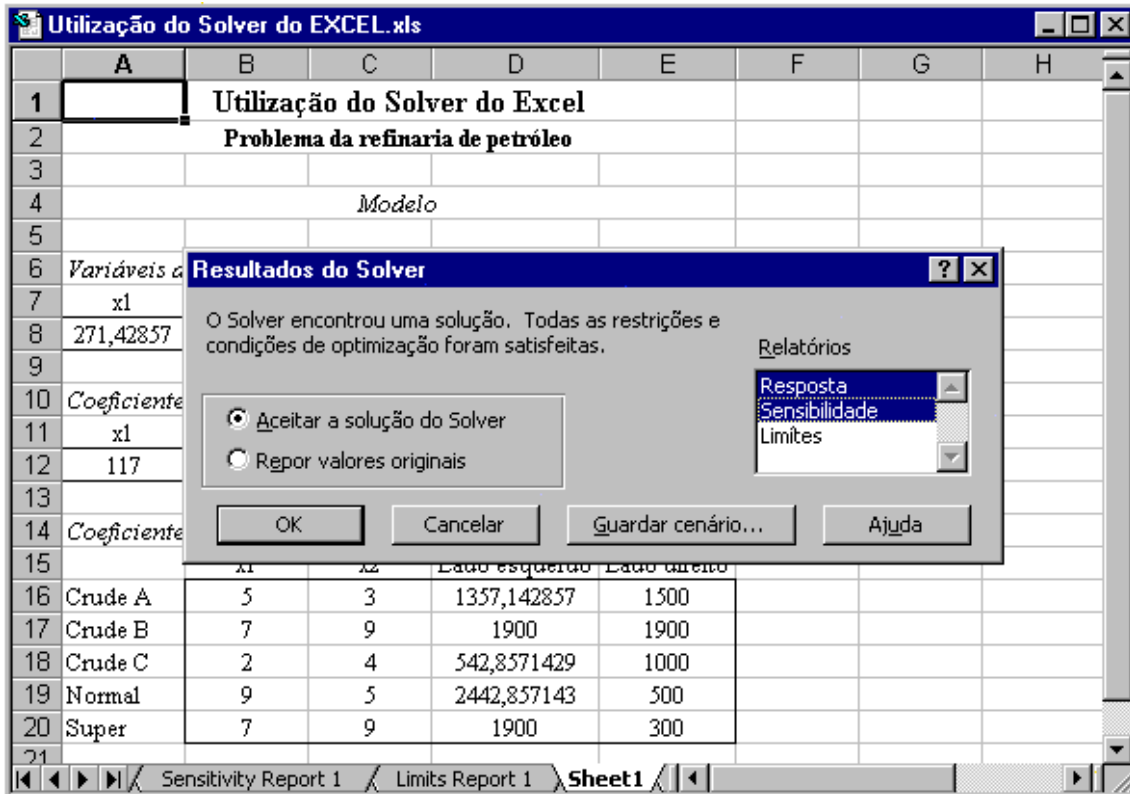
Utilização do Solver do EXCEL.xls

| | A | B | C | D | E | F | G | H |
|---|---|---|---|---|---|---|---|---|
| 1 | | Utilização do Solver do Excel | | | | | | |
| 2 | | Problema da refinaria de petróleo | | | | | | |
| 3 | | | | | | | | |
| 4 | | | Modelo | | | | | |
| 5 | | | | | | | | |
| 6 | Variáveis d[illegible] | | | | | | | |
| 7 | x1 | | | | | | | |
| 8 | 271,42857 | | | | | | | |
| 9 | | | | | | | | |
| 10 | Coeficiente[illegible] | | | | | | | |
| 11 | x1 | | | | | | | |
| 12 | 117 | | | | | | | |
| 13 | | | | | | | | |
| 14 | Coeficiente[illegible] | | | | | | | |
| 15 | | x1 | x2 | Lado esquerdo | Lado direito | | | |
| 16 | Crude A | 5 | 3 | 1357,142857 | 1500 | | | |
| 17 | Crude B | 7 | 9 | 1900 | 1900 | | | |
| 18 | Crude C | 2 | 4 | 542,8571429 | 1000 | | | |
| 19 | Normal | 9 | 5 | 2442,857143 | 500 | | | |
| 20 | Super | 7 | 9 | 1900 | 300 | | | |
| 21 | | | | | | | | |

Resultados do Solver

O Solver encontrou uma solução. Todas as restrições e condições de optimização foram satisfeitas.

Relatórios
Resposta
Sensibilidade
Limites

Aceitar a solução do Solver
Repor valores originais

OK
Cancelar
Guardar cenário...
Ajuda

Sensitivity Report 1 | Limits Report 1 | Sheet1